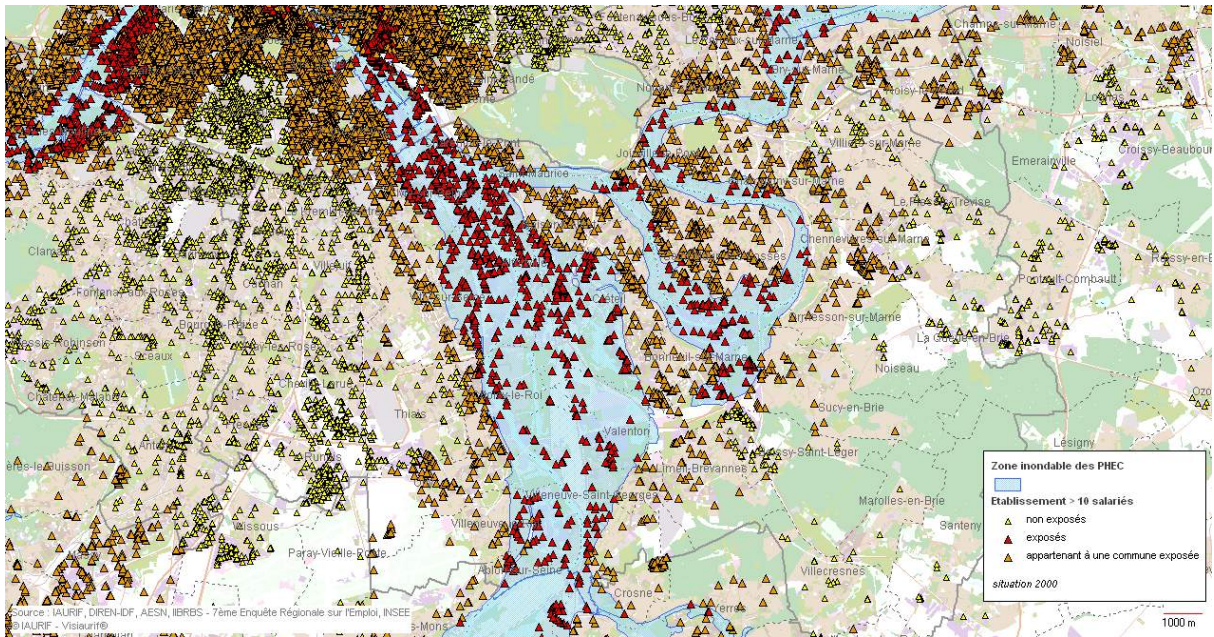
Champs-sur-Marne
Noisiel
Emerainville
Croissy-Beaubourg
Villiers-sur-Marne
Le Plessis-Trévise
Chennevières-sur-Marne
Roissy-en-Brie
Pontault-Combault
Ormesson-sur-Marne
La Queue-en-Brie
Noiseau
Sucy-en-Brie
Boissy-Saint-Léger
Lésigny
Marolles-en-Brie
Santeny
Villecresnes
Valenton
Limeil-Brévannes
Villeneuve-Saint-Georges
Villeneuve-le-Roi
Ablon-sur-Seine
Crosne
Yerres
Paray-Vieille-Poste
Wissous
Thiais
Choisy-le-Roi
Créteil
Bonneuil-sur-Marne
Saint-Maurice
Joinville-le-Pont
Charenton
Villejuif
Fontenay-aux-Roses
Sceaux
Plessis-Robinson
Châtenay-Malabry
Chevilly-Larue
Rungis
Antony
Clamart
Fresnes
Bourg-la-Reine
Cachan
Zone inondable des PHEC
Etablissement > 10 salariés
non exposés
exposés
appartenant à une commune exposée
situation 2000
Source : IAURIF, DIREN-IDF, AESN, IIBRBS - 7ème Enquête Régionale sur l'Emploi, INSEE
© IAURIF - Visiaurif®
1000 m